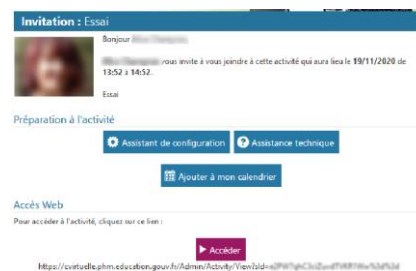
Invitation : Essai

Bonjour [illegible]

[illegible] vous invite à vous joindre à cette activité qui aura lieu le 19/11/2020 de 13:52 à 14:52.

Essai

Préparation à l'activité

Assistant de configuration

Assistance technique

Ajouter à mon calendrier

Accès Web

Pour accéder à l'activité, cliquez sur ce lien :

Accéder

https://cvirtuelle.phm.education.gouv.fr/Admin/Activity/View?id=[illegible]